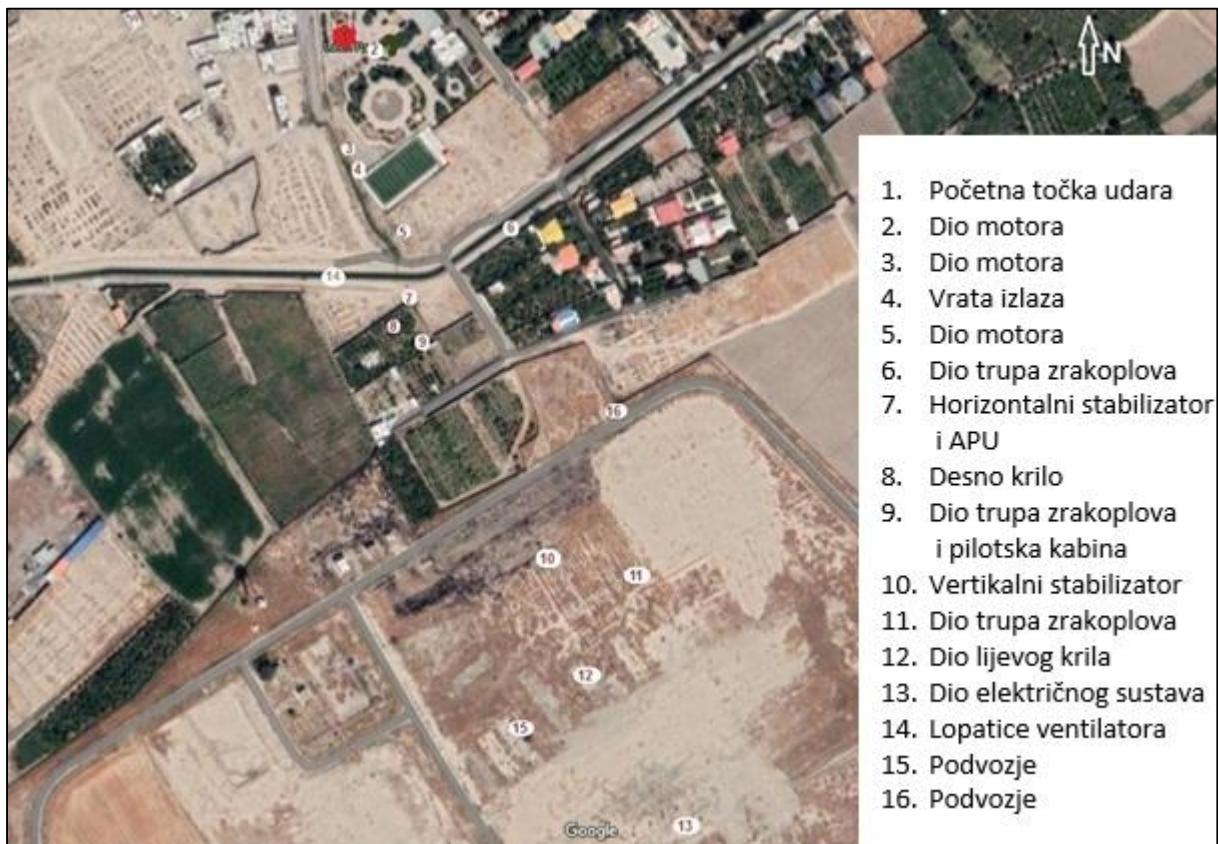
N

1
2
3
4
5
6
14
7
8
9
16
10
11
12
15
13
Google

1. Početna točka udara
2. Dio motora
3. Dio motora
4. Vrata izlaza
5. Dio motora
6. Dio trupa zrakoplova
7. Horizontalni stabilizator i APU
8. Desno krilo
9. Dio trupa zrakoplova i pilotska kabina
10. Vertikalni stabilizator
11. Dio trupa zrakoplova
12. Dio lijevog krila
13. Dio električnog sustava
14. Lopatice ventilatora
15. Podvozje
16. Podvozje